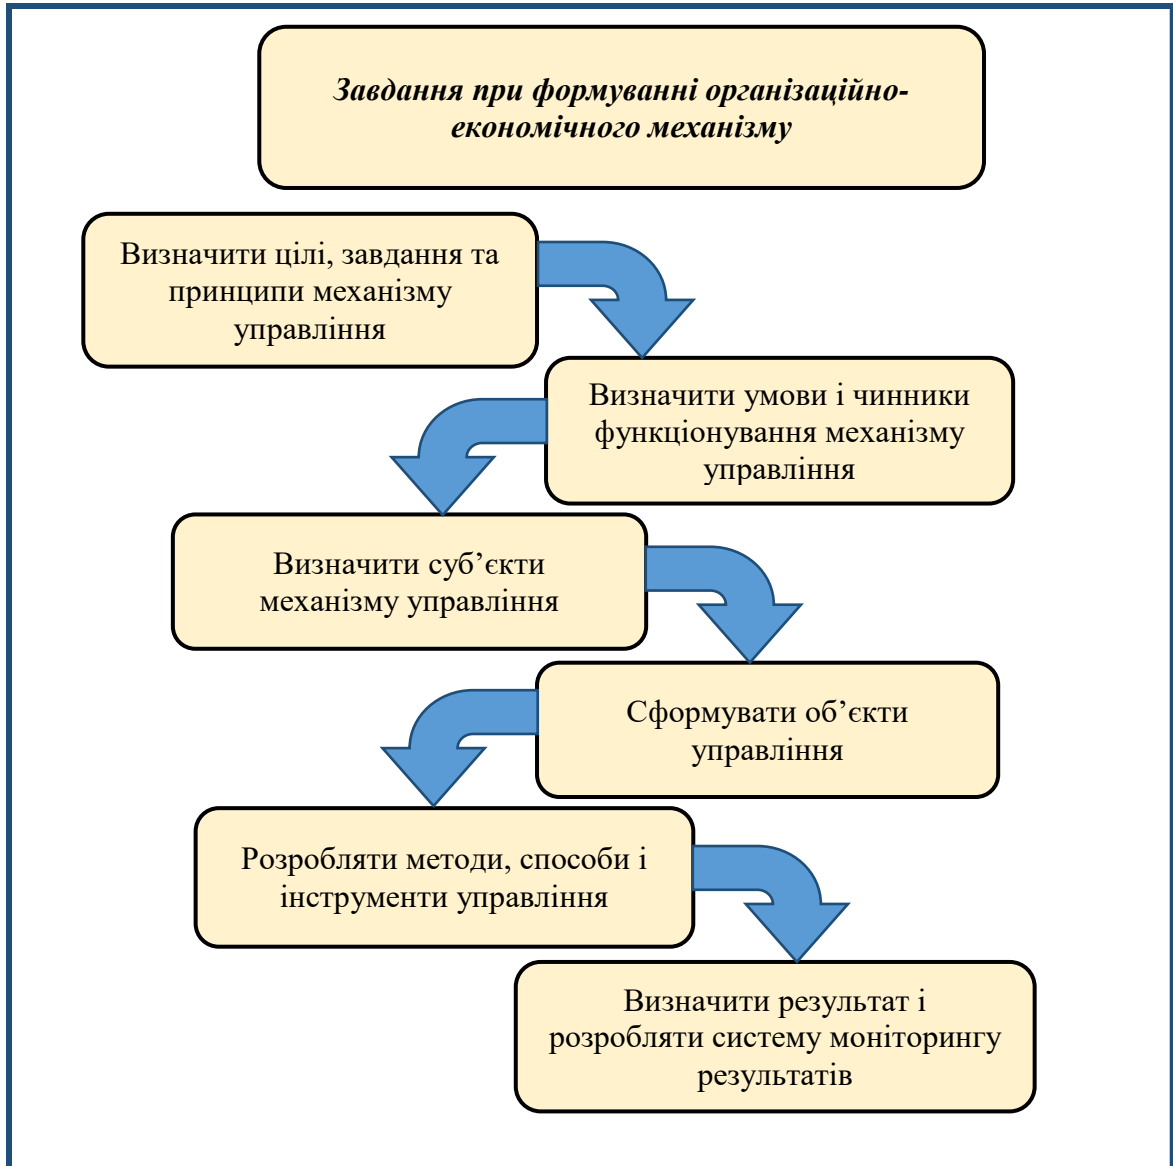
Завдання при формуванні організаційно-економічного механізму

Визначити цілі, завдання та принципи механізму управління

Визначити умови і чинники функціонування механізму управління

Визначити суб’єкти механізму управління

Сформувати об’єкти управління

Розробляти методи, способи і інструменти управління

Визначити результат і розробляти систему моніторингу результатів